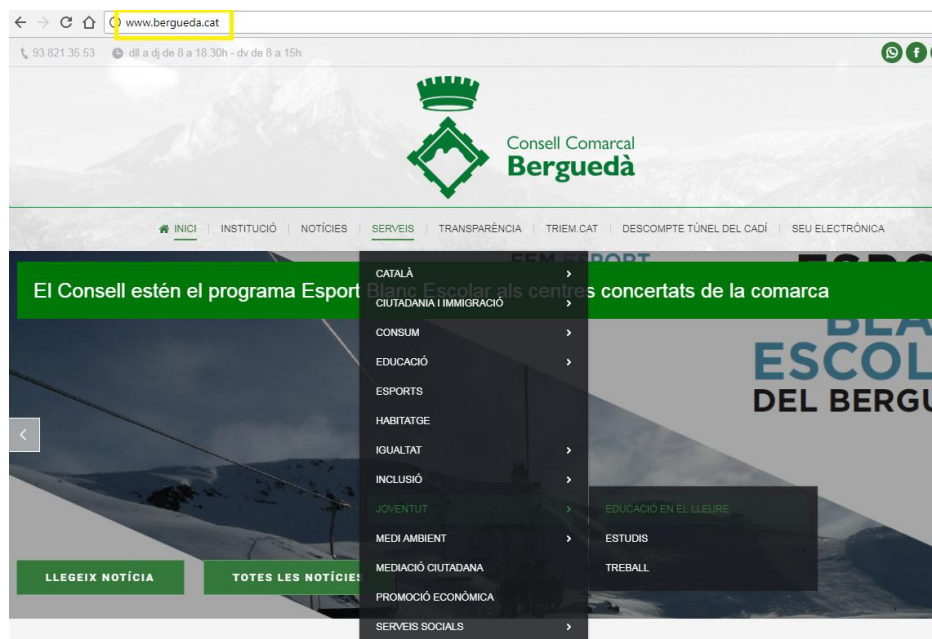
www.bergueda.cat

93 821 35 53 dll a dj de 8 a 18.30h - dv de 8 a 15h

Consell Comarcal
Berguedà

INICI | INSTITUCIÓ | NOTÍCIES | SERVEIS | TRANSPARÈNCIA | TRIEM.CAT | DESCOMPTE TÚNEL DEL CADÍ | SEU ELECTRÒNICA

El Consell estén el programa Esport Blanc Escolar als centres concertats de la comarca

FEM ESPORT
BLA
ESCOL
DEL BERGU

CATALÀ
CIUTADANIA I IMMIGRACIÓ
CONSUM
EDUCACIÓ
ESPORTS
HABITATGE
IGUALTAT
INCLUSIÓ
JOVENTUT
MEDI AMBIENT
MEDIACIÓ CIUTADANA
PROMOCIÓ ECONÒMICA
SERVEIS SOCIALS

EDUCACIÓ EN EL LLEURE
ESTUDIS
TREBALL

LLEGEIX NOTÍCIA
TOTES LES NOTÍCIES